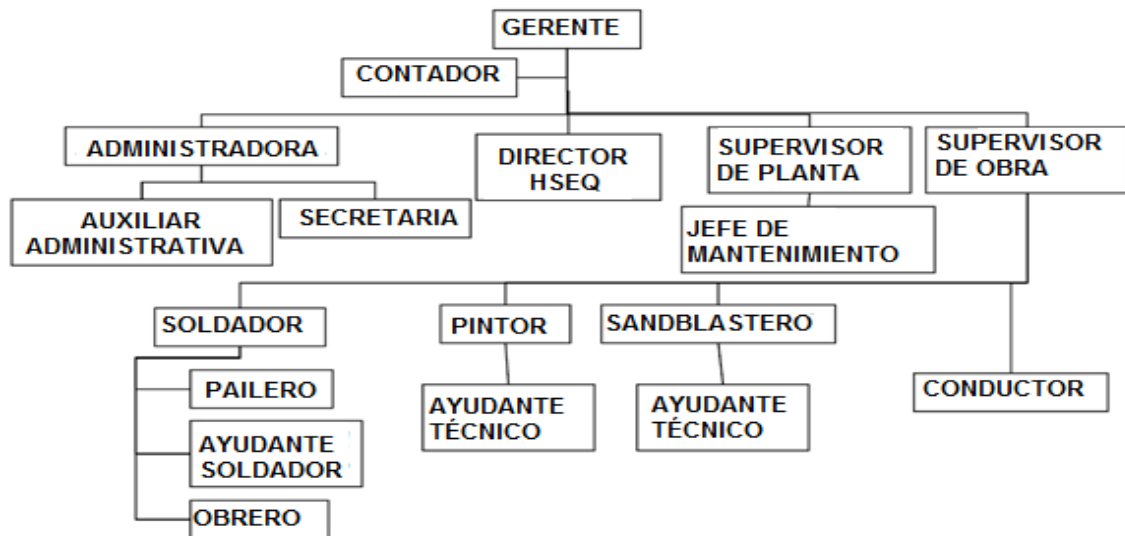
GERENTE

CONTADOR

ADMINISTRADORA

DIRECTOR HSEQ

SUPERVISOR DE PLANTA

SUPERVISOR DE OBRA

AUXILIAR ADMINISTRATIVA

SECRETARIA

JEFE DE MANTENIMIENTO

SOLDADOR

PINTOR

SANDBLASTERO

PAILERO

AYUDANTE SOLDADOR

OBRERO

AYUDANTE TÉCNICO

AYUDANTE TÉCNICO

CONDUCTOR